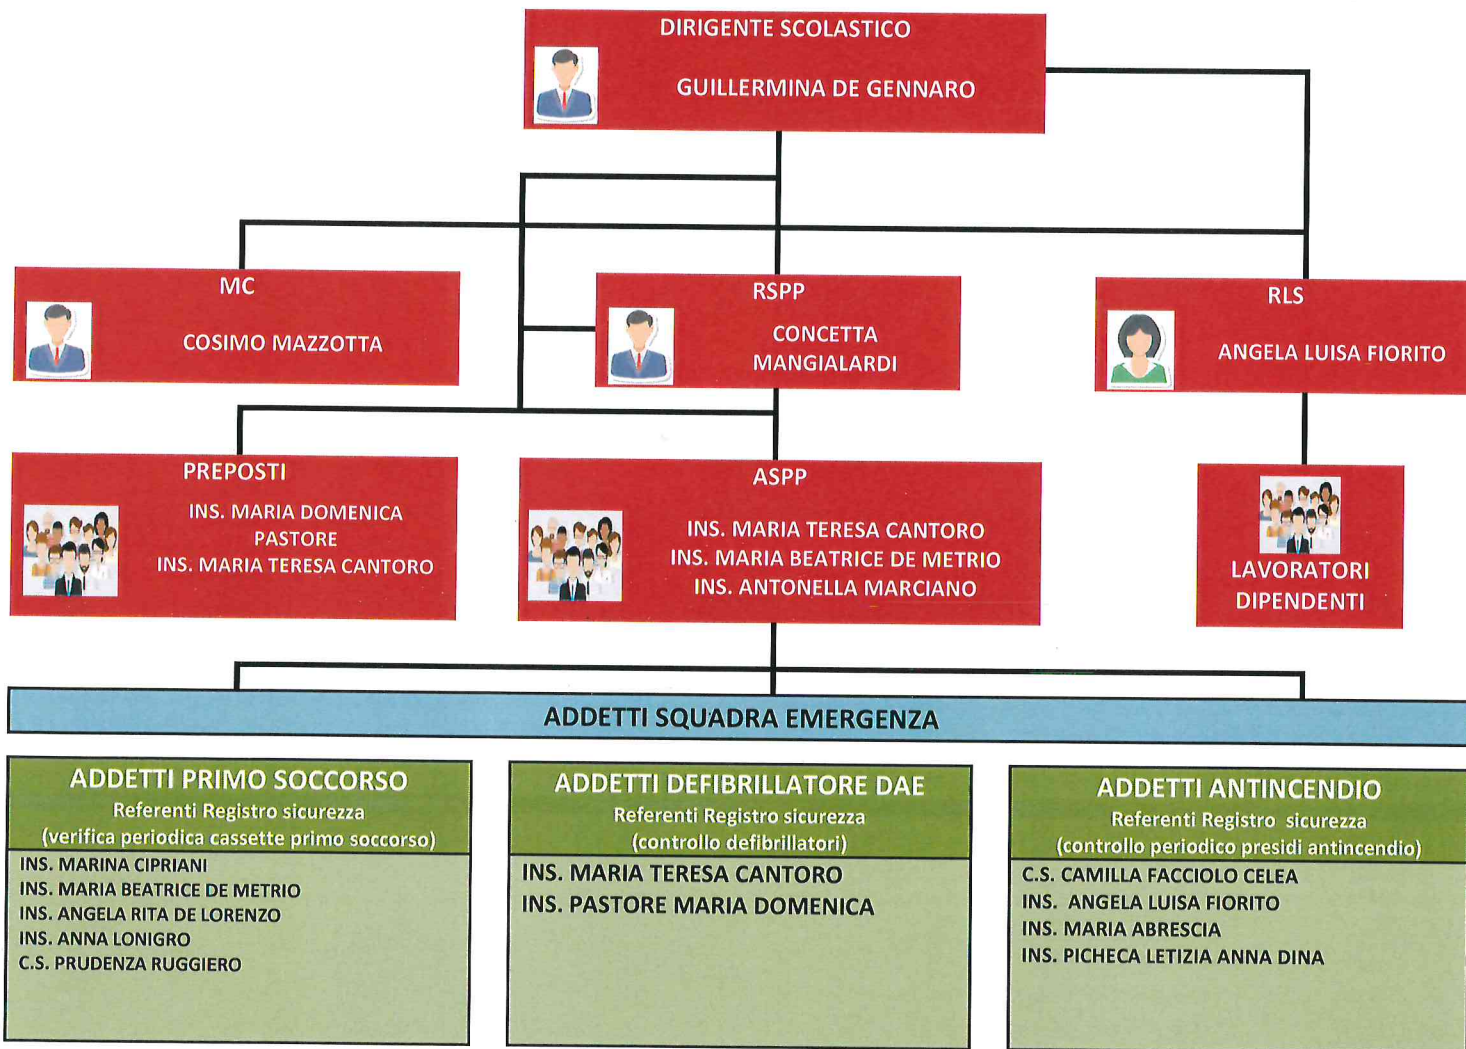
DIRIGENTE SCOLASTICO

GUILLERMINA DE GENNARO

MC

COSIMO MAZZOTTA

RSPP

CONCETTA MANGIALARDI

RLS

ANGELA LUISA FIORITO

PREPOSTI

INS. MARIA DOMENICA PASTORE
INS. MARIA TERESA CANTORO

ASPP

INS. MARIA TERESA CANTORO
INS. MARIA BEATRICE DE METRIO
INS. ANTONELLA MARCIANO

LAVORATORI DIPENDENTI

ADDETTI SQUADRA EMERGENZA

ADDETTI PRIMO SOCCORSO
Referenti Registro sicurezza
(verifica periodica cassette primo soccorso)

INS. MARINA CIPRIANI
INS. MARIA BEATRICE DE METRIO
INS. ANGELA RITA DE LORENZO
INS. ANNA LONIGRO
C.S. PRUDENZA RUGGIERO

ADDETTI DEFIBRILLATORE DAE
Referenti Registro sicurezza
(controllo defibrillatori)

INS. MARIA TERESA CANTORO
INS. PASTORE MARIA DOMENICA

ADDETTI ANTINCENDIO
Referenti Registro sicurezza
(controllo periodico presidi antincendio)

C.S. CAMILLA FACCIOLO CELEA
INS. ANGELA LUISA FIORITO
INS. MARIA ABRESCIA
INS. PICHECA LETIZIA ANNA DINA